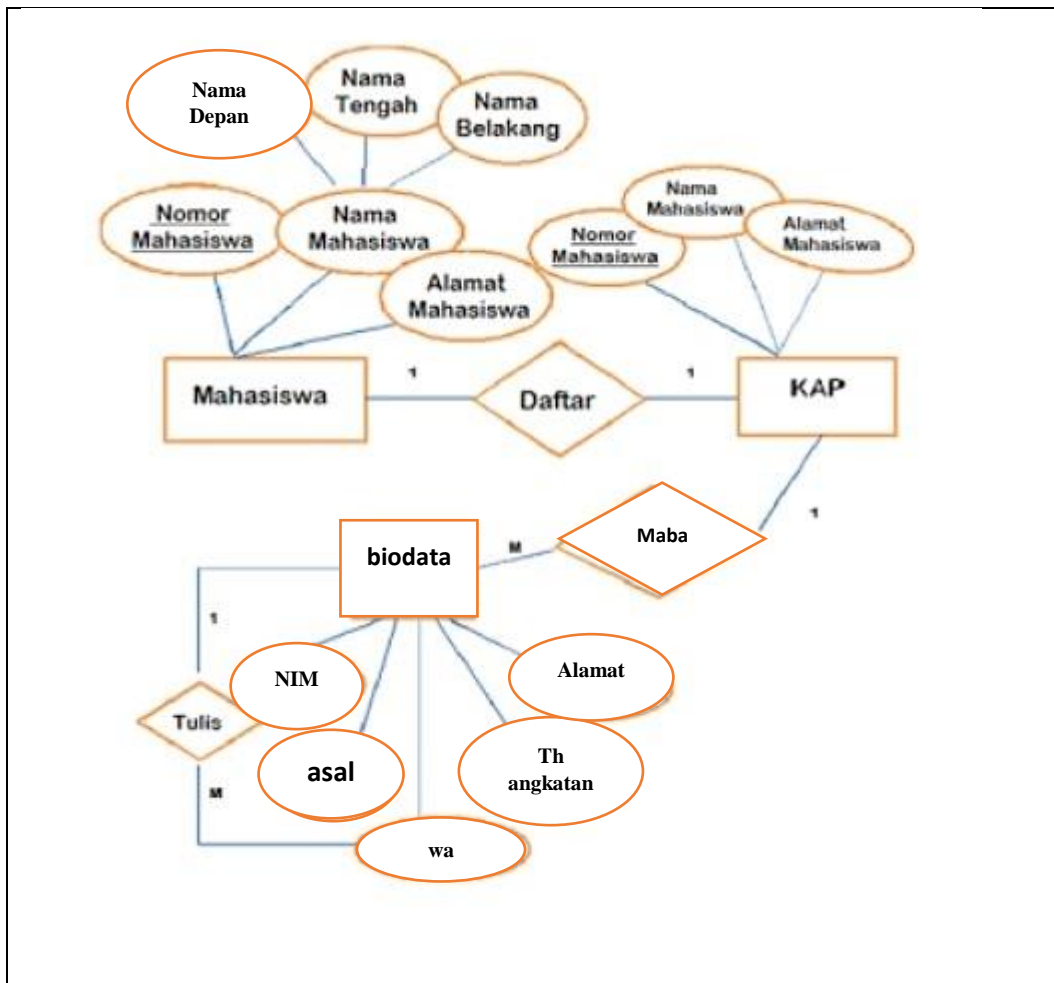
Nama Depan

Nama Tengah

Nama Belakang

Nomor Mahasiswa

Nama Mahasiswa

Alamat Mahasiswa

Nama Mahasiswa

Nomor Mahasiswa

Alamat Mahasiswa

Mahasiswa

1

Daftar

1

KAP

biodata

M

Maba

1

1

NIM

Alamat

Tulis

asal

Th angkatan

M

wa